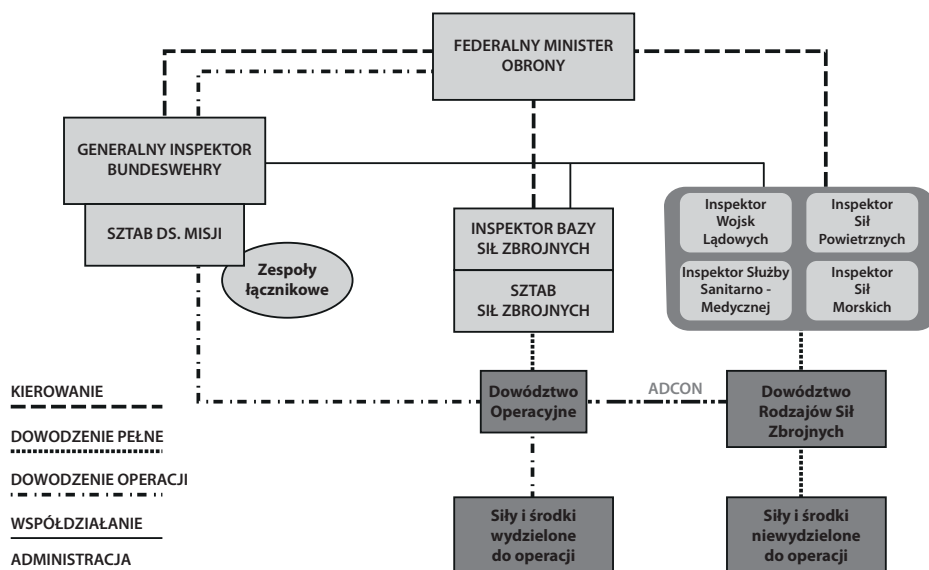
FEDERALNY MINISTER OBRONY

GENERALNY INSPEKTOR BUNDESWEHRY

SZTAB DS. MISJI

Zespoły łącznikowe

INSPEKTOR BAZY SIŁ ZBROJNYCH

SZTAB SIŁ ZBROJNYCH

Inspektor Wojsk Lądowych

Inspektor Sił Powietrznych

Inspektor Służby Sanitarno - Medycznej

Inspektor Sił Morskich

Dowództwo Operacyjne

ADCON

Dowództwo Rodzajów Sił Zbrojnych

Siły i środki wydzielone do operacji

Siły i środki niewydzielone do operacji

KIEROWANIE

DOWODZENIE PEŁNE

DOWODZENIE OPERACJI

WSPÓŁDZIAŁANIE

ADMINISTRACJA